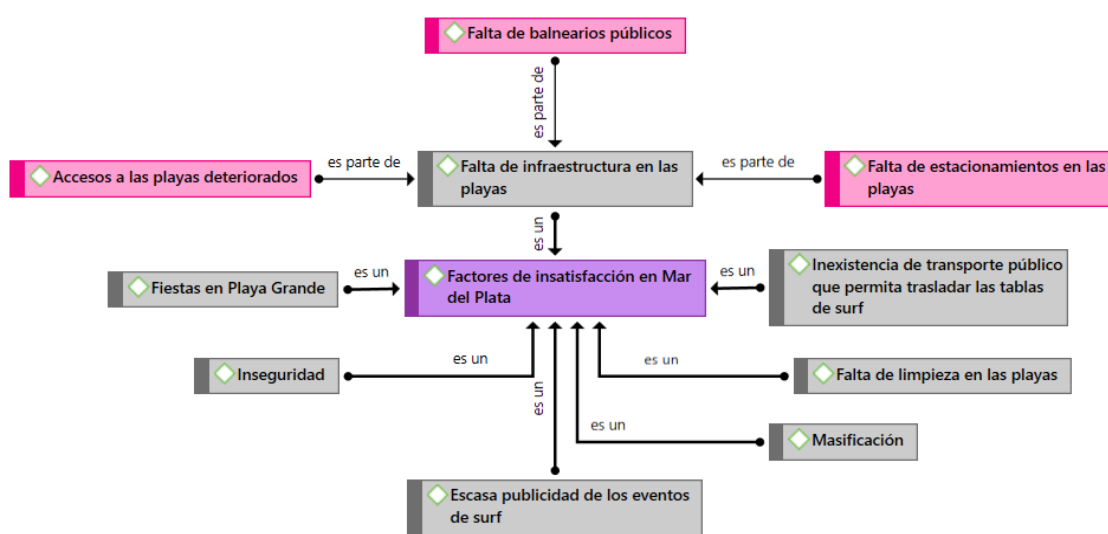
Falta de balnearios públicos

es parte de

Accesos a las playas deteriorados

es parte de

Falta de infraestructura en las playas

es parte de

Falta de estacionamientos en las playas

es un

Fiestas en Playa Grande

es un

Factores de insatisfacción en Mar del Plata

es un

Inexistencia de transporte público que permita trasladar las tablas de surf

Inseguridad

es un

es un

es un

Falta de limpieza en las playas

es un

Masificación

Escasa publicidad de los eventos de surf